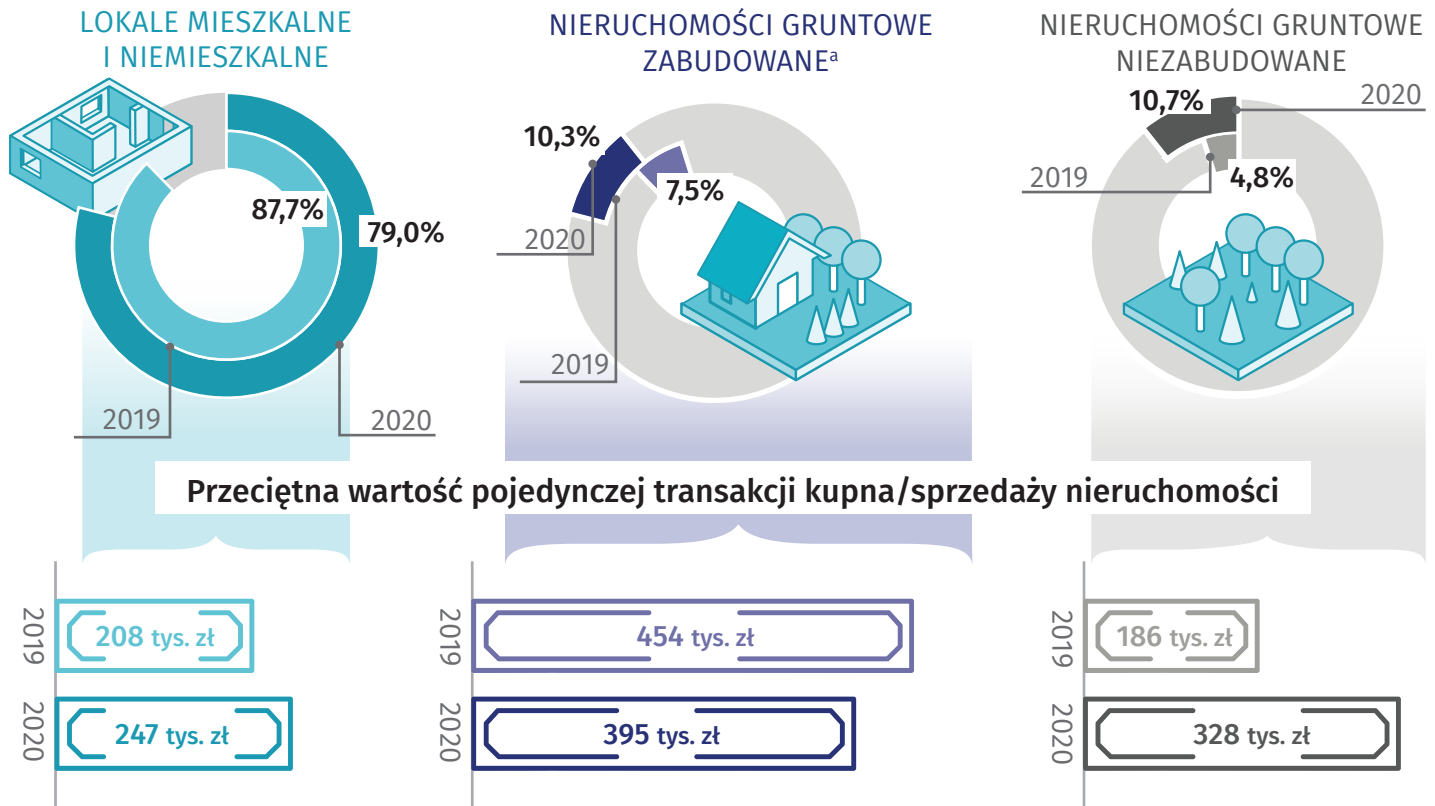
LOKALE MIESZKALNE I NIEMIESZKALNE

87,7%

79,0%

2019

2020

NIERUCHOMOŚCI GRUNTOWE ZABUDOWANE$^{a}$

10,3%

7,5%

2020

2019

NIERUCHOMOŚCI GRUNTOWE NIEZABUDOWANE

10,7%

2020

2019

4,8%

Przeciętna wartość pojedynczej transakcji kupna/sprzedaży nieruchomości

2019 208 tys. zł

2020 247 tys. zł

2019 454 tys. zł

2020 395 tys. zł

2019 186 tys. zł

2020 328 tys. zł